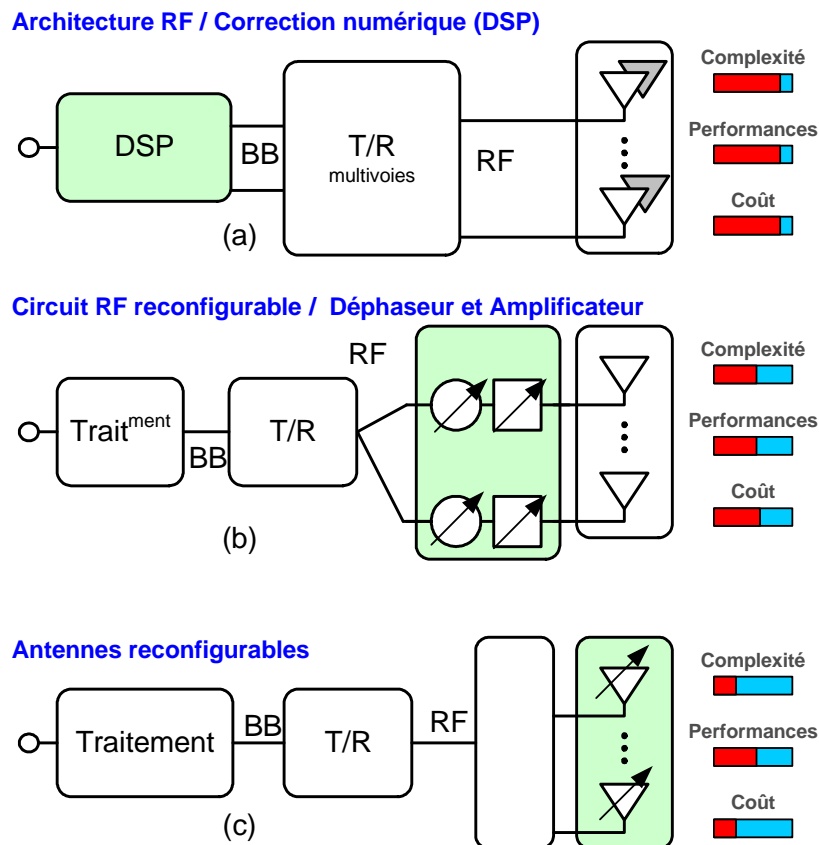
Architecture RF / Correction numérique (DSP)

DSP

BB

T/R
multivoies

RF

(a)

Complexité

Performances

Coût

Circuit RF reconfigurable / Déphaseur et Amplificateur

RF

Trait$^{ment}$

BB

T/R

(b)

Complexité

Performances

Coût

Antennes reconfigurables

Traitement

BB

T/R

RF

(c)

Complexité

Performances

Coût